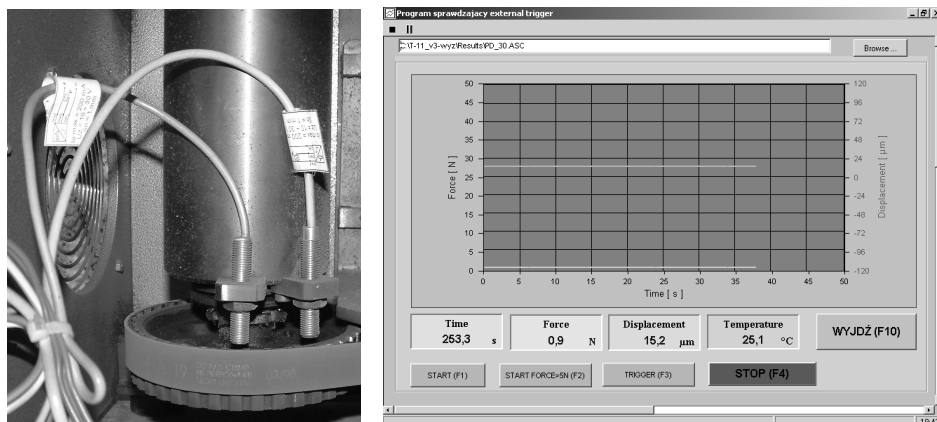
Program sprawdzajacy external trigger

C:\T-11_v3-wyz\Results\PD_30.ASC

Browse ...

50
45
40
35
30
25
20
15
10
5
0

Force [ N ]

120
96
72
48
24
0
-24
-48
-72
-96
-120

Displacement [ µm ]

0 5 10 15 20 25 30 35 40 45 50

Time [ s ]

Time
253,3 s

Force
0,9 N

Displacement
15,2 µm

Temperature
25,1 °C

WYJDŹ (F10)

START (F1)

START FORCE>5N (F2)

TRIGGER (F3)

STOP (F4)